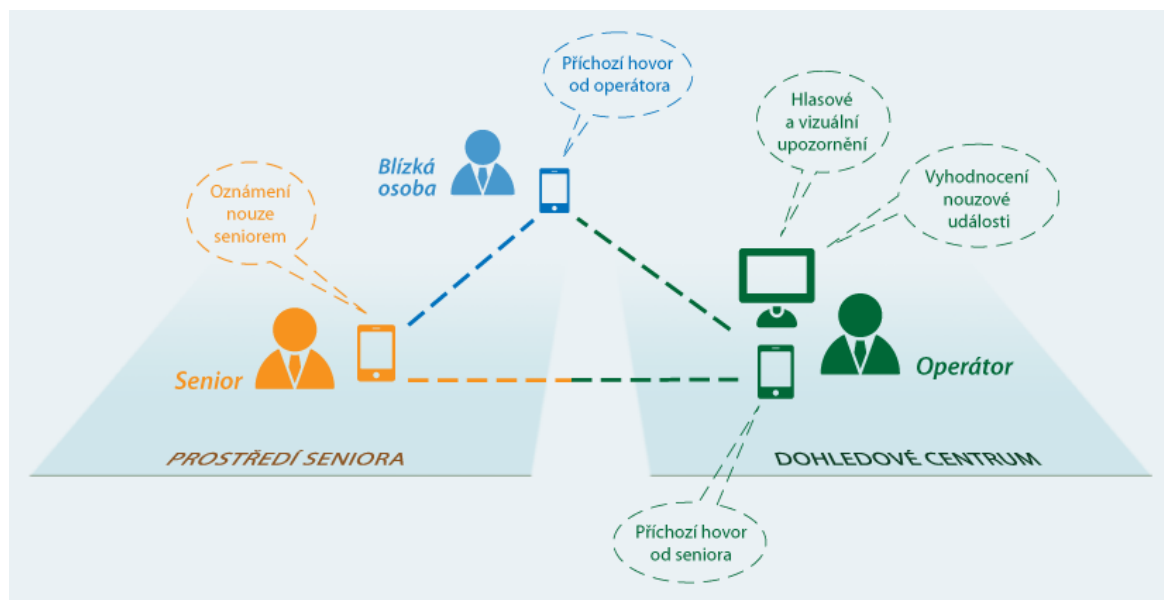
Příchozí hovor od operátora

Blízká osoba

Hlasové a vizuální upozornění

Vyhodnocení nouzové události

Oznámení nouze seniorem

Senior

Operátor

PROSTŘEDÍ SENIORA

DOHLEDOVÉ CENTRUM

Příchozí hovor od seniora